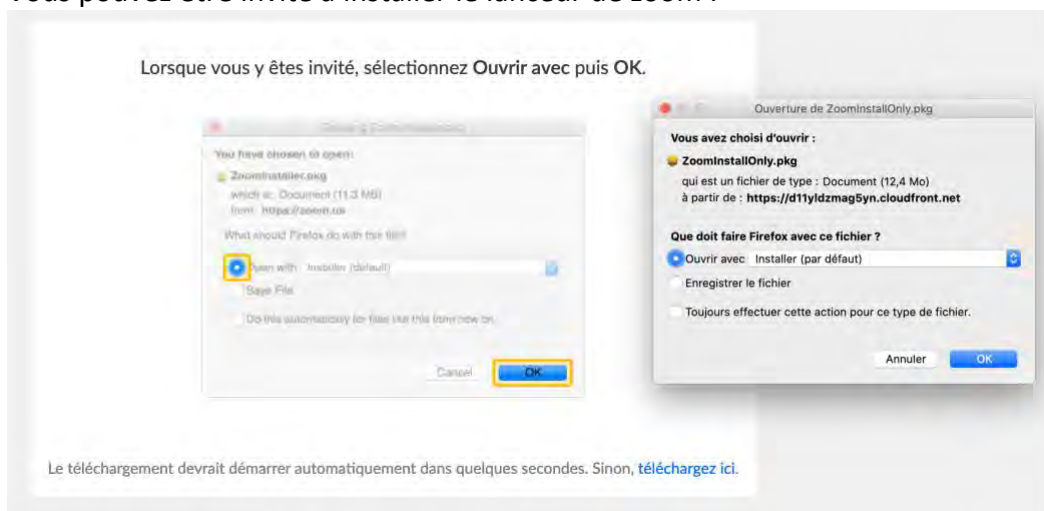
Vous pouvez être invité à installer le lanceur de Zoom :

Lorsque vous y êtes invité, sélectionnez Ouvrir avec puis OK.

Opening ZoomInstaller.pkg

You have chosen to open:

ZoomInstaller.pkg

which is: Document (11.3 MB)

from: https://zoom.us

What should Firefox do with this file?

Open with Installer (default)

Save File

Do this automatically for files like this from now on.

Cancel OK

Ouverture de ZoomInstallOnly.pkg

Vous avez choisi d'ouvrir :

ZoomInstallOnly.pkg

qui est un fichier de type : Document (12,4 Mo)

à partir de : https://d11yldzmag5yn.cloudfront.net

Que doit faire Firefox avec ce fichier ?

Ouvrir avec Installer (par défaut)

Enregistrer le fichier

Toujours effectuer cette action pour ce type de fichier.

Annuler OK

Le téléchargement devrait démarrer automatiquement dans quelques secondes. Sinon, téléchargez ici.